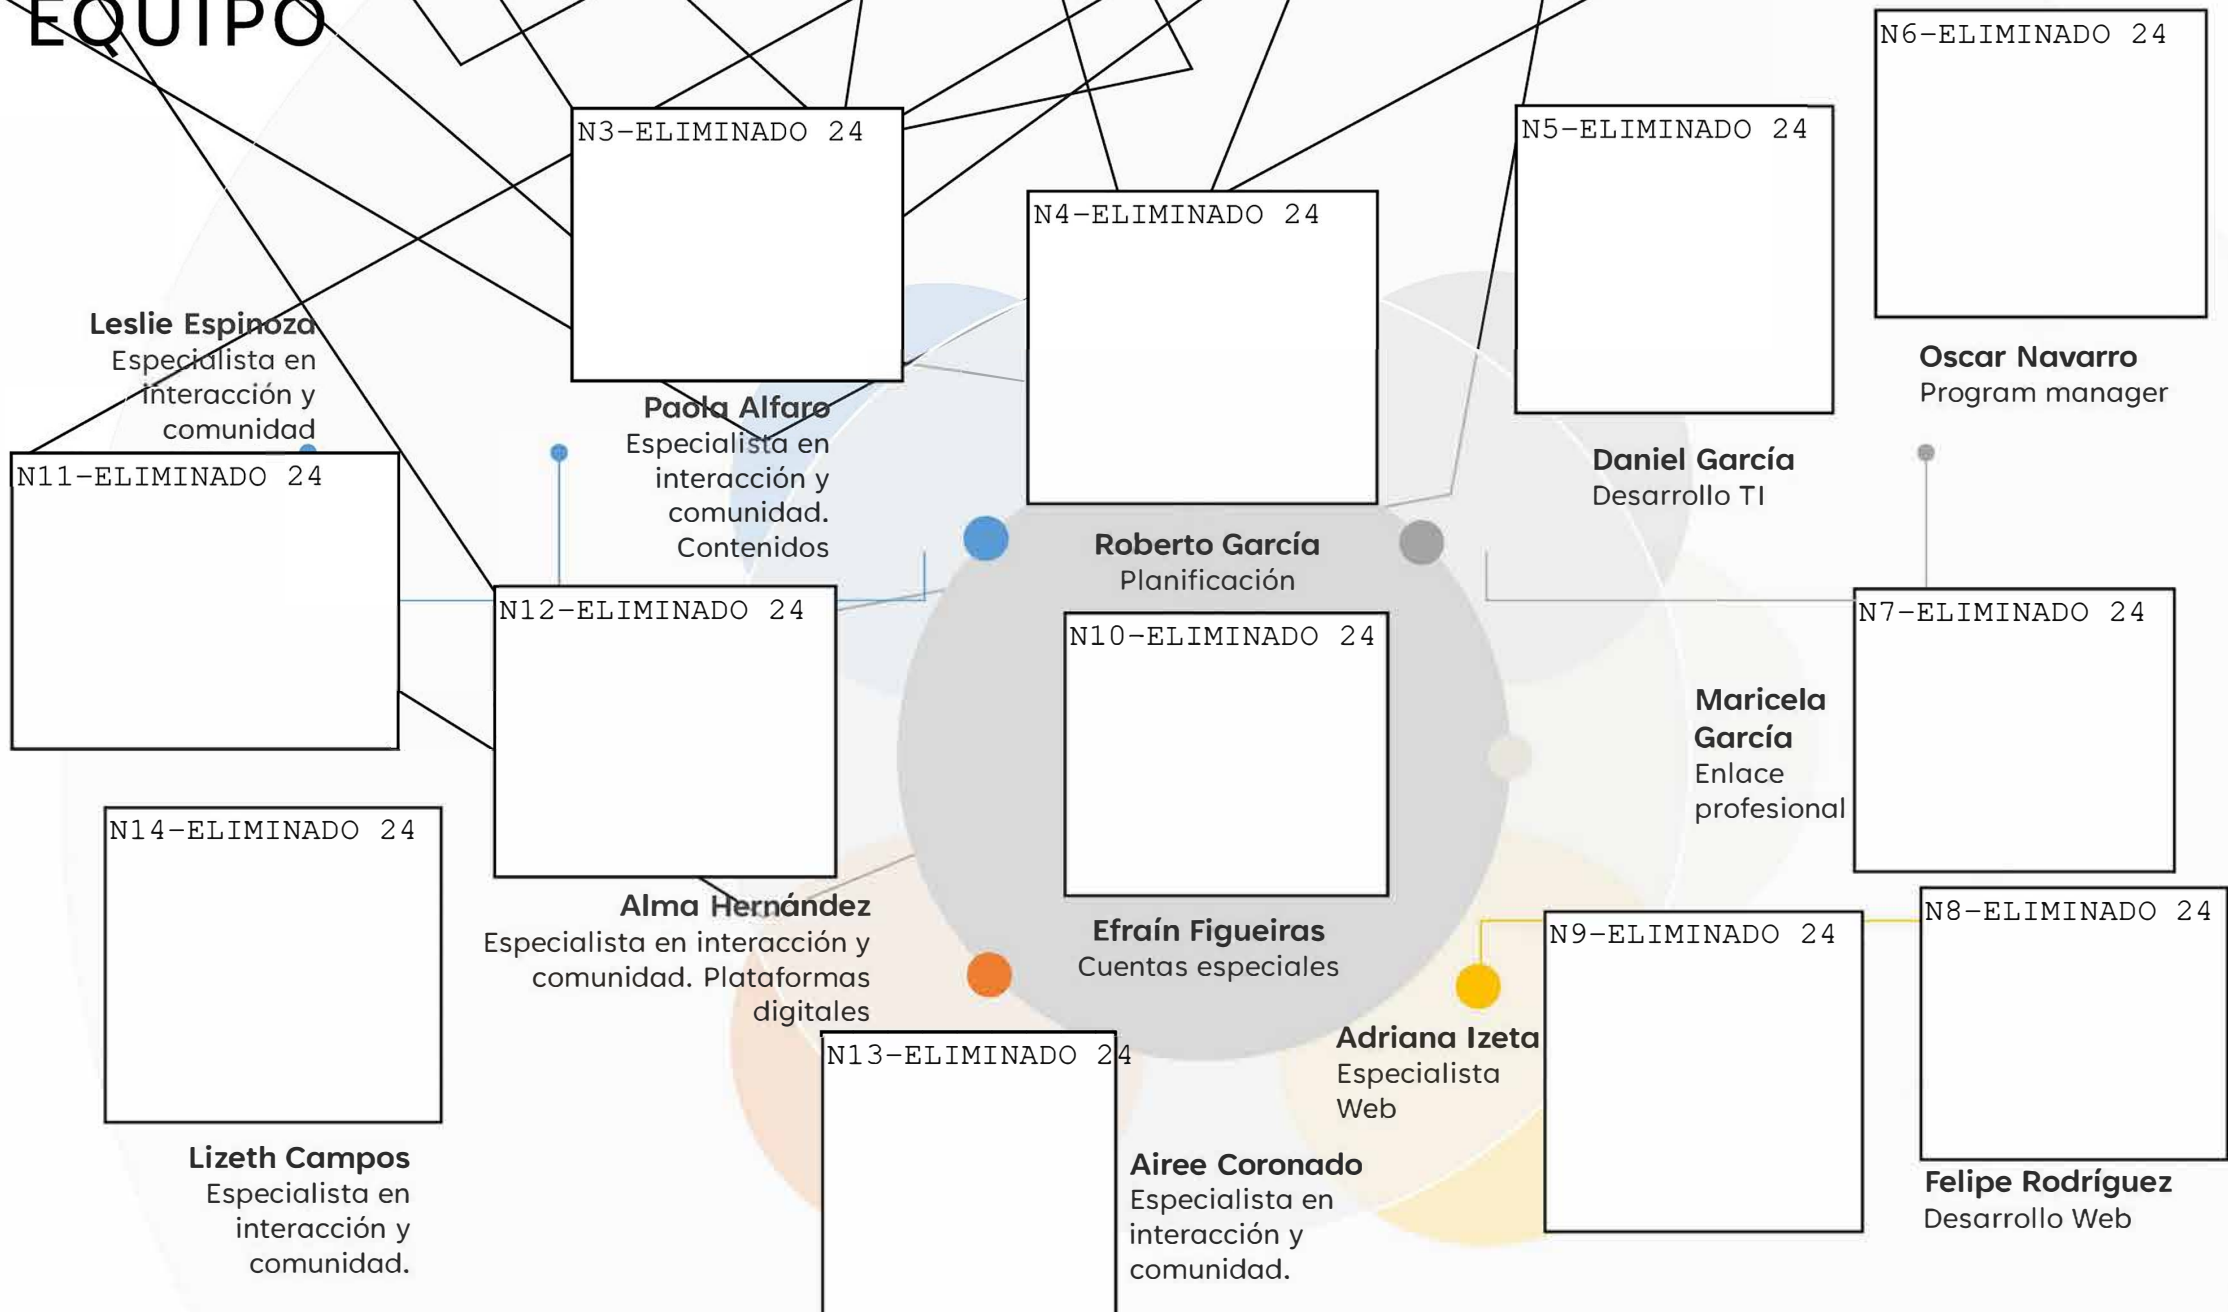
EQUIPO

N3-ELIMINADO 24

N4-ELIMINADO 24

N5-ELIMINADO 24

N6-ELIMINADO 24

Leslie Espinoza
Especialista en interacción y comunidad

Paola Alfaro
Especialista en interacción y comunidad. Contenidos

Oscar Navarro
Program manager

Daniel García
Desarrollo TI

N11-ELIMINADO 24

Roberto García
Planificación

N12-ELIMINADO 24

N10-ELIMINADO 24

N7-ELIMINADO 24

Maricela García
Enlace profesional

N14-ELIMINADO 24

Alma Hernández
Especialista en interacción y comunidad. Plataformas digitales

Efraín Figueiras
Cuentas especiales

N9-ELIMINADO 24

N8-ELIMINADO 24

N13-ELIMINADO 24

Adriana Izeta
Especialista Web

Lizeth Campos
Especialista en interacción y comunidad.

Airee Coronado
Especialista en interacción y comunidad.

Felipe Rodríguez
Desarrollo Web